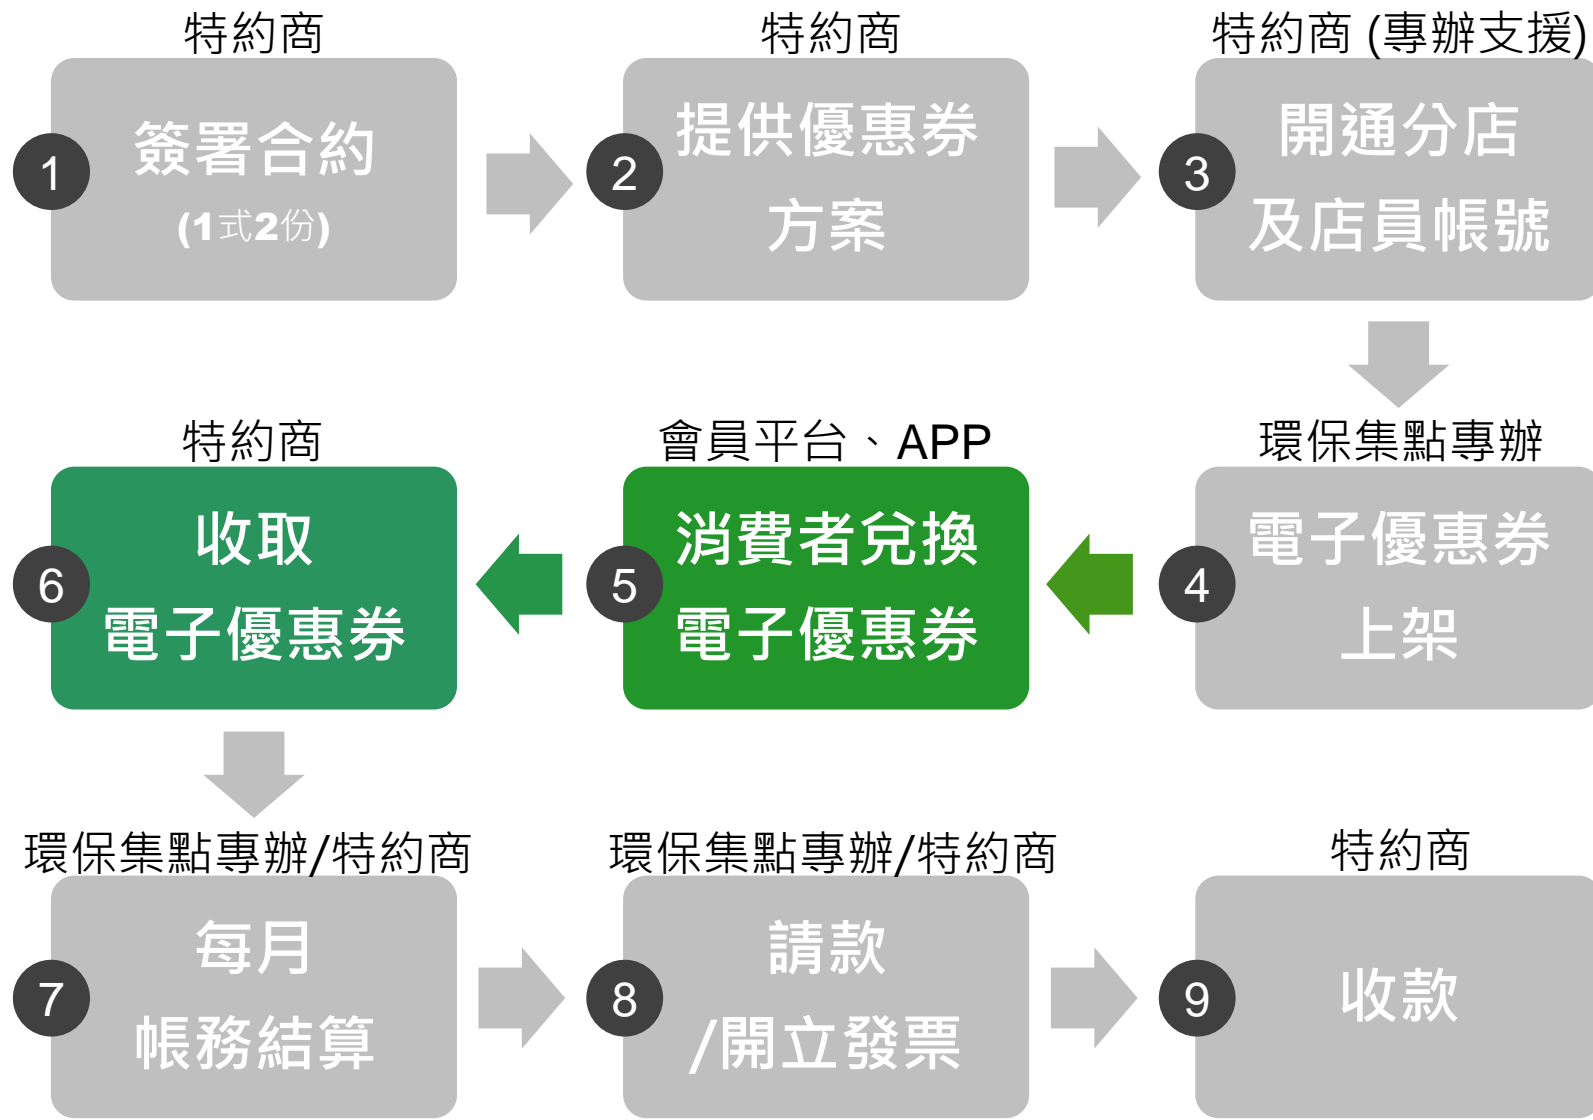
特約商
1
簽署合約
(1式2份)

特約商
2
提供優惠券
方案

特約商 (專辦支援)
3
開通分店
及店員帳號

環保集點專辦
4
電子優惠券
上架

會員平台、APP
5
消費者兌換
電子優惠券

特約商
6
收取
電子優惠券

環保集點專辦/特約商
7
每月
帳務結算

環保集點專辦/特約商
8
請款
/開立發票

特約商
9
收款